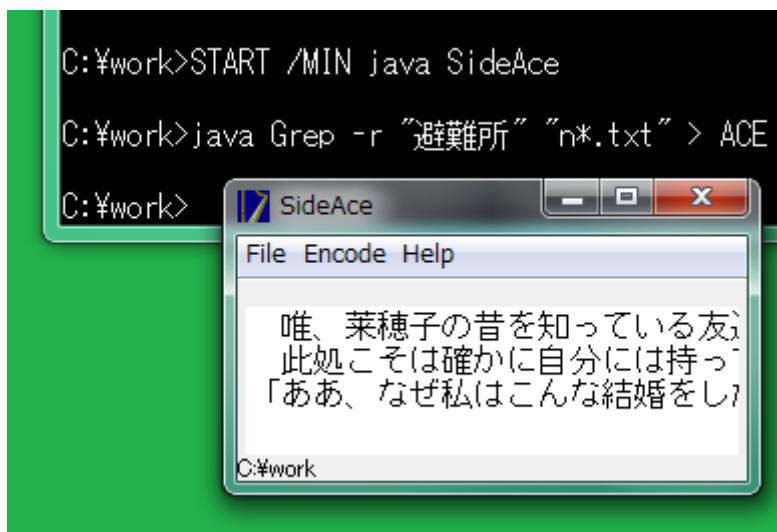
C:¥work>START /MIN java SideAce

C:¥work>java Grep -r "避難所" "n*.txt" > ACE

C:¥work>

SideAce

File Encode Help

唯、茉穂子の昔を知っている友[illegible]
此処こそは確かに自分には持っ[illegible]
「ああ、なぜ私はこんな結婚をし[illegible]

C:¥work